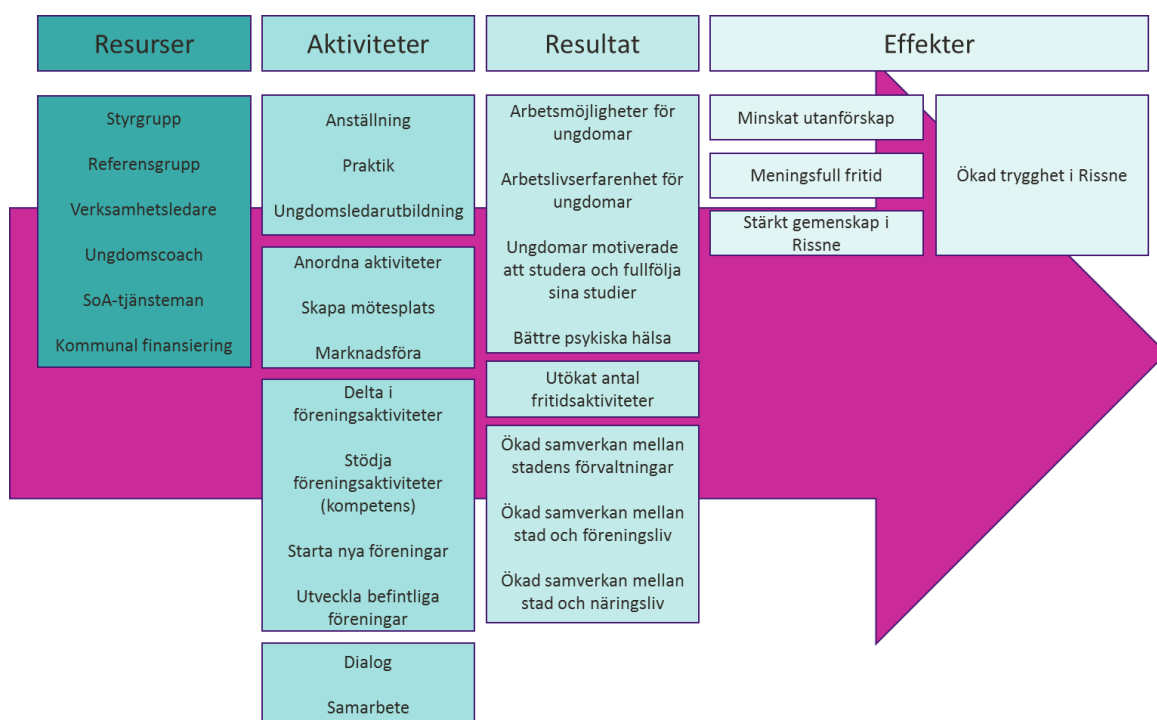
Resurser

Styrgrupp

Referensgrupp

Verksamhetsledare

Ungdomscoach

SoA-tjänsteman

Kommunal finansiering

Aktiviteter

Anställning

Praktik

Ungdomsledarutbildning

Anordna aktiviteter

Skapa mötesplats

Marknadsföra

Delta i föreningsaktiviteter

Stödja föreningsaktiviteter (kompetens)

Starta nya föreningar

Utveckla befintliga föreningar

Dialog

Samarbete

Resultat

Arbetsmöjligheter för ungdomar

Arbetslivserfarenhet för ungdomar

Ungdomar motiverade att studera och fullfölja sina studier

Bättre psykiska hälsa

Utökat antal fritidsaktiviteter

Ökad samverkan mellan stadens förvaltningar

Ökad samverkan mellan stad och föreningsliv

Ökad samverkan mellan stad och näringsliv

Effekter

Minskat utanförskap

Meningsfull fritid

Stärkt gemenskap i Rissne

Ökad trygghet i Rissne